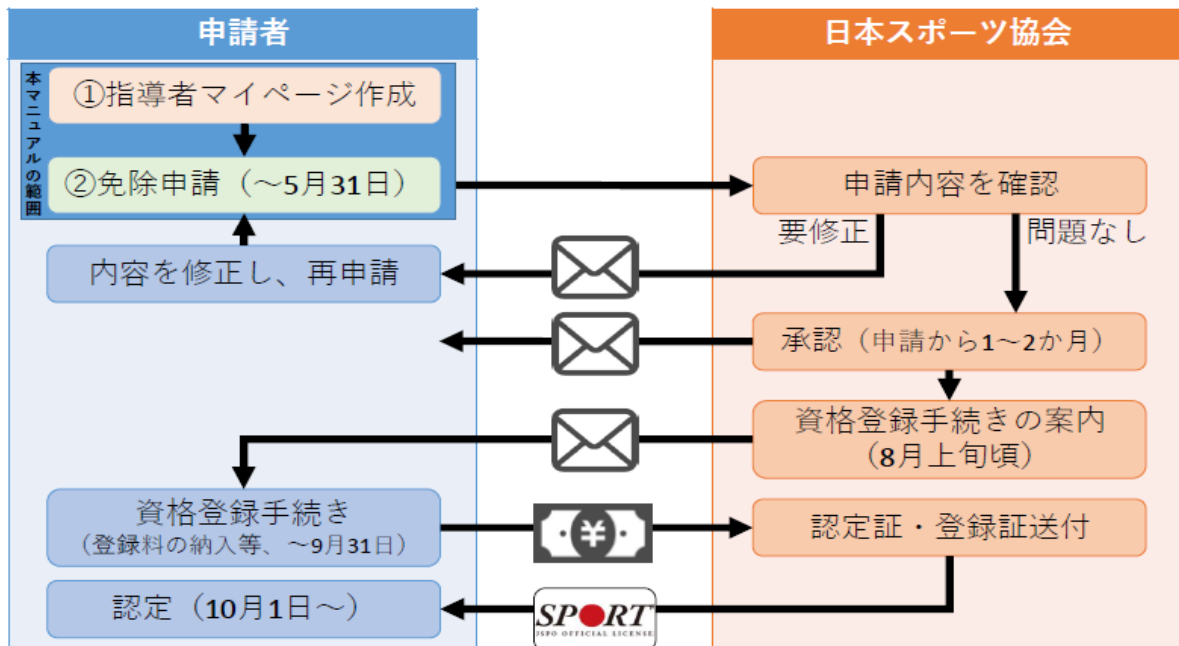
申請者

日本スポーツ協会

本マニュアルの範囲

①指導者マイページ作成

②免除申請（～5月31日）

申請内容を確認

要修正

問題なし

内容を修正し、再申請

承認（申請から1～2か月）

資格登録手続きの案内（8月上旬頃）

資格登録手続き（登録料の納入等、～9月31日）

¥

認定証・登録証送付

認定（10月1日～）

SPORT
JSPO OFFICIAL LICENSE